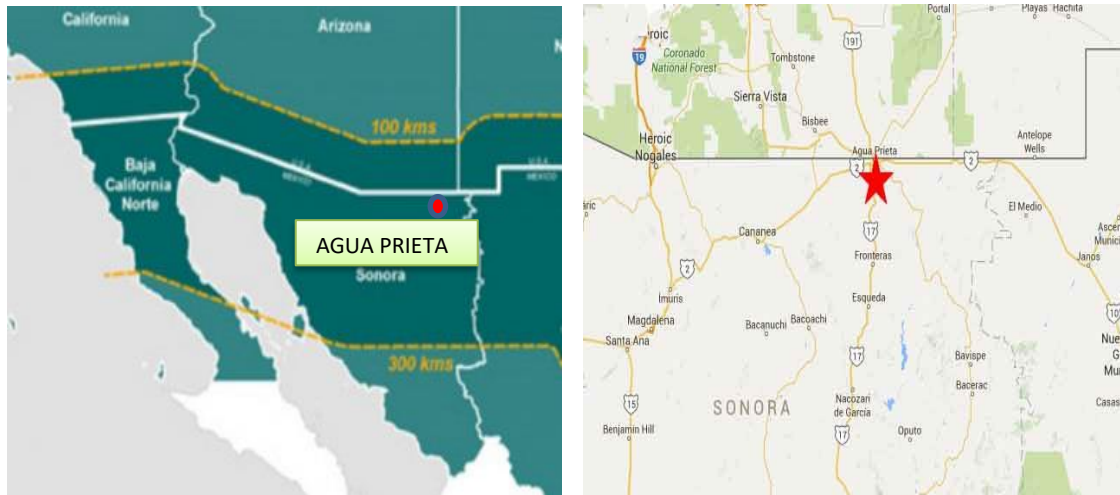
California

Arizona

N

100 kms

Baja California Norte

U.S.A.

MEXICO

U.S.A.

MEXICO

AGUA PRIETA

Sonora

300 kms

Portal

Playas

Hachita

Heroic

19

Coronado National Forest

Tombstone

191

Sierra Vista

Bisbee

Heroic Nogales

Agua Prieta

2

2

Antelope Wells

El Medio

Cananea

17

Fronteras

2

Imuris

Esqueda

Magdalena

Bacanuchi

Bacoachi

Santa Ana

17

Bavispe

Bacerac

SONORA

Nacozari de García

15

Benjamin Hill

17

Oputo

Janos

Casas